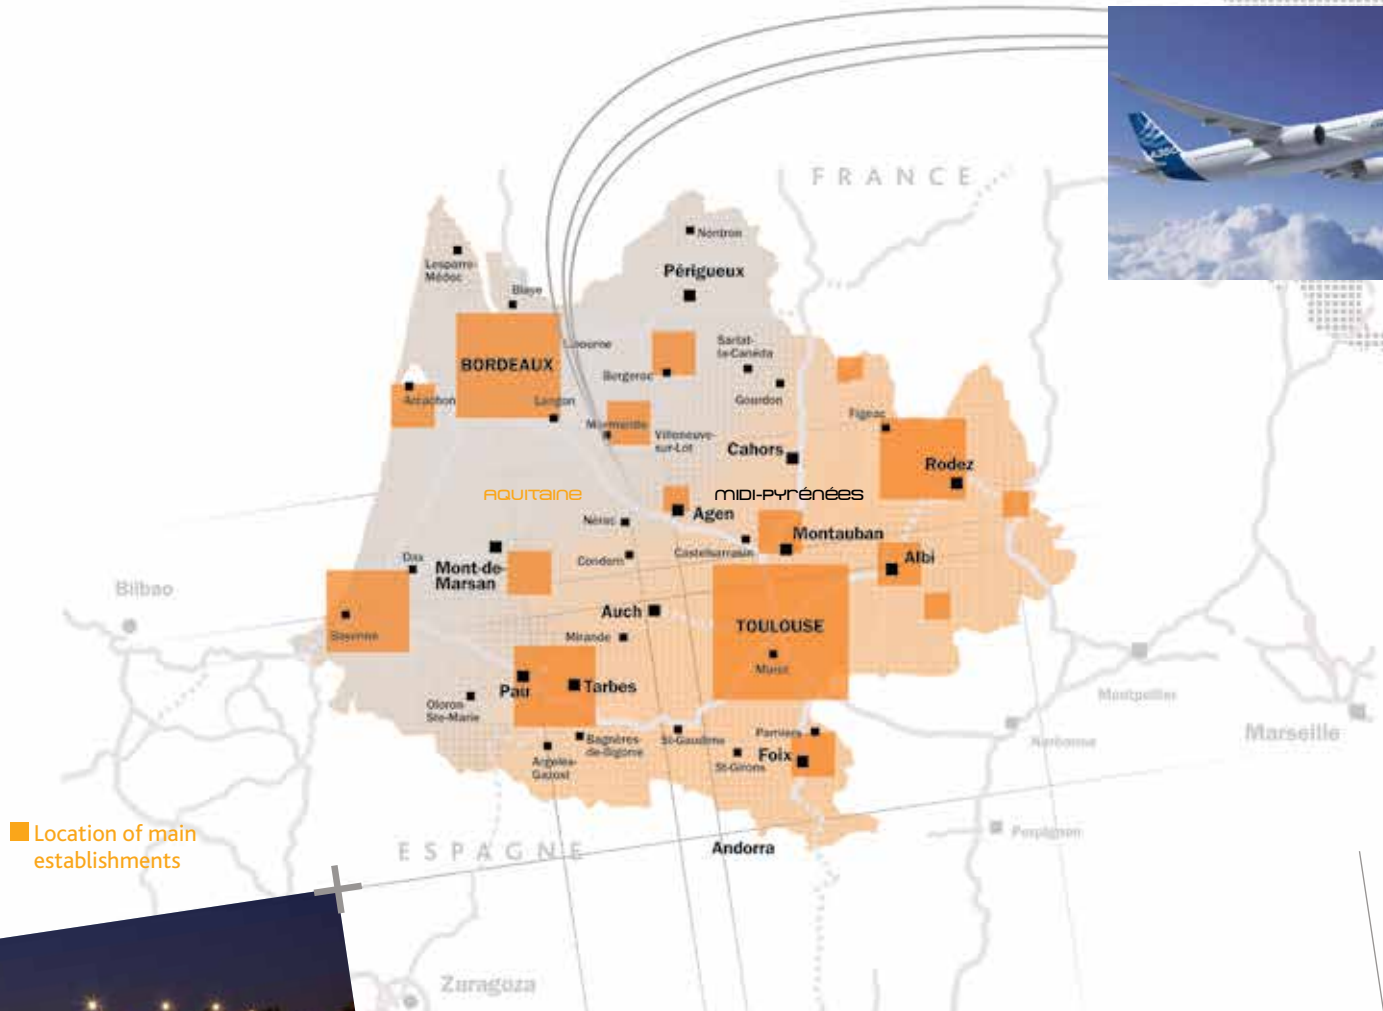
FRANCE

Nontron
Périgueux
Lesparre-Médoc
Blaye
Libourne
BORDEAUX
Bergerac
Sarlat-la-Canéda
Gourdon
Arcachon
Langon
Marmande
Villeneuve-sur-Lot
Cahors
Figeac
Rodez
AQUITAINE
MIDI-PYRÉNÉES
Agen
Nérac
Montauban
Condom
Castelsarrasin
Albi
Dax
Mont-de-Marsan
Bilbao
Auch
TOULOUSE
Bayonne
Mirande
Muret
Pau
Tarbes
Oloron Ste-Marie
Bagnères-de-Bigorre
St-Gaudens
Pamiers
Argelès-Gazost
Foix
St-Girons
Montpellier
Narbonne
Marseille
Perpignan
ESPAGNE
Andorra
Zaragoza

Location of main establishments